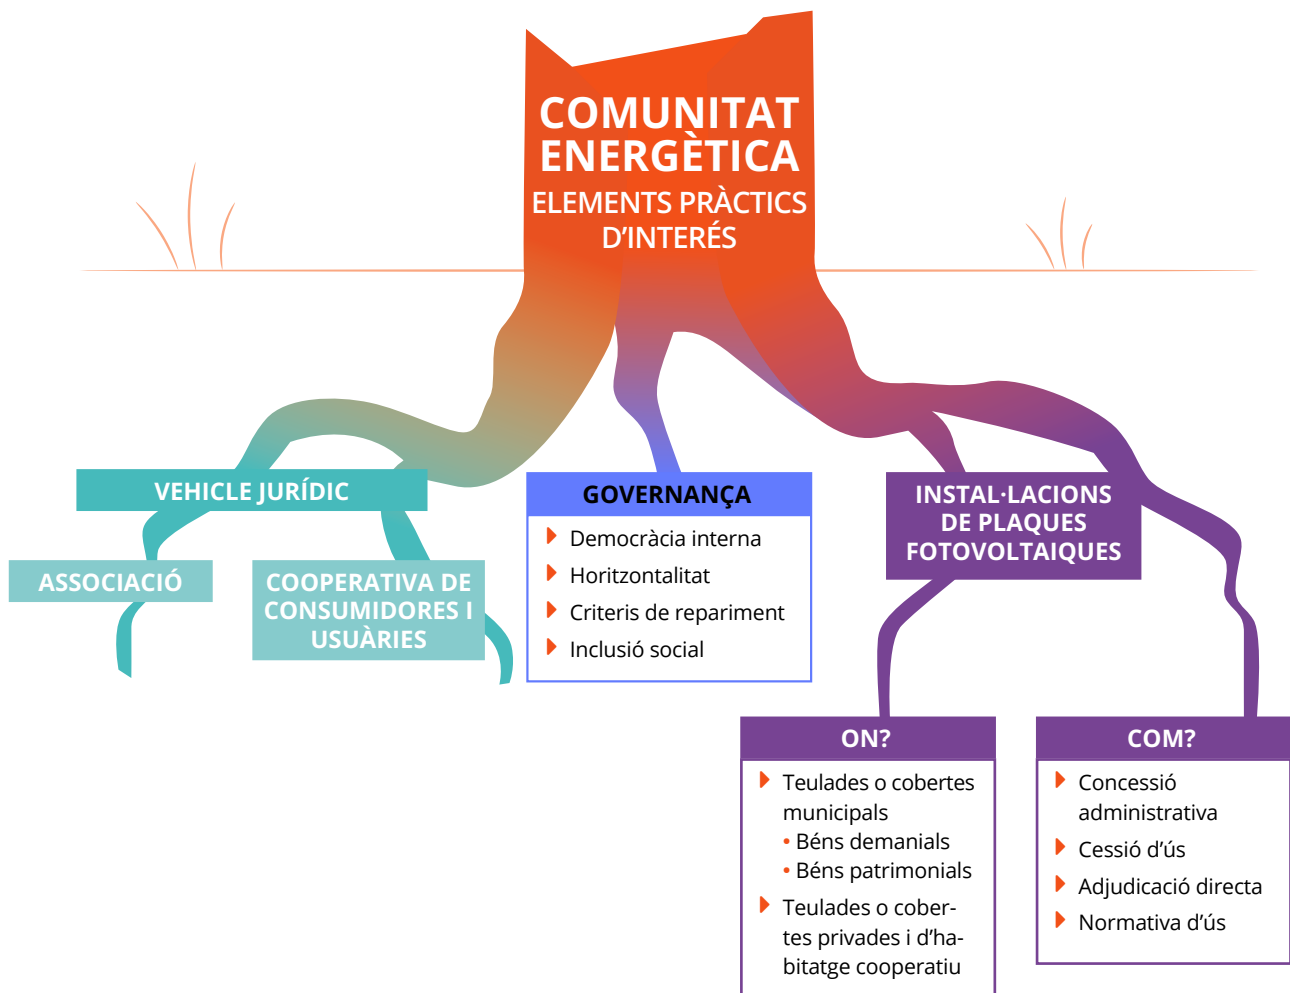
COMUNITAT ENERGÈTICA
ELEMENTS PRÀCTICS D'INTERÉS

VEHICLE JURÍDIC

ASSOCIACIÓ

COOPERATIVA DE CONSUMIDORES I USUÀRIES

GOVERNANÇA

Democràcia interna
Horitzontalitat
Criteris de repariment
Inclusió social

INSTAL·LACIONS DE PLAQUES FOTOVOLTAIQUES

ON?

Teulades o cobertes municipals
• Béns demanials
• Béns patrimonials
Teulades o cobertes privades i d'habitatge cooperatiu

COM?

Concessió administrativa
Cessió d'ús
Adjudicació directa
Normativa d'ús